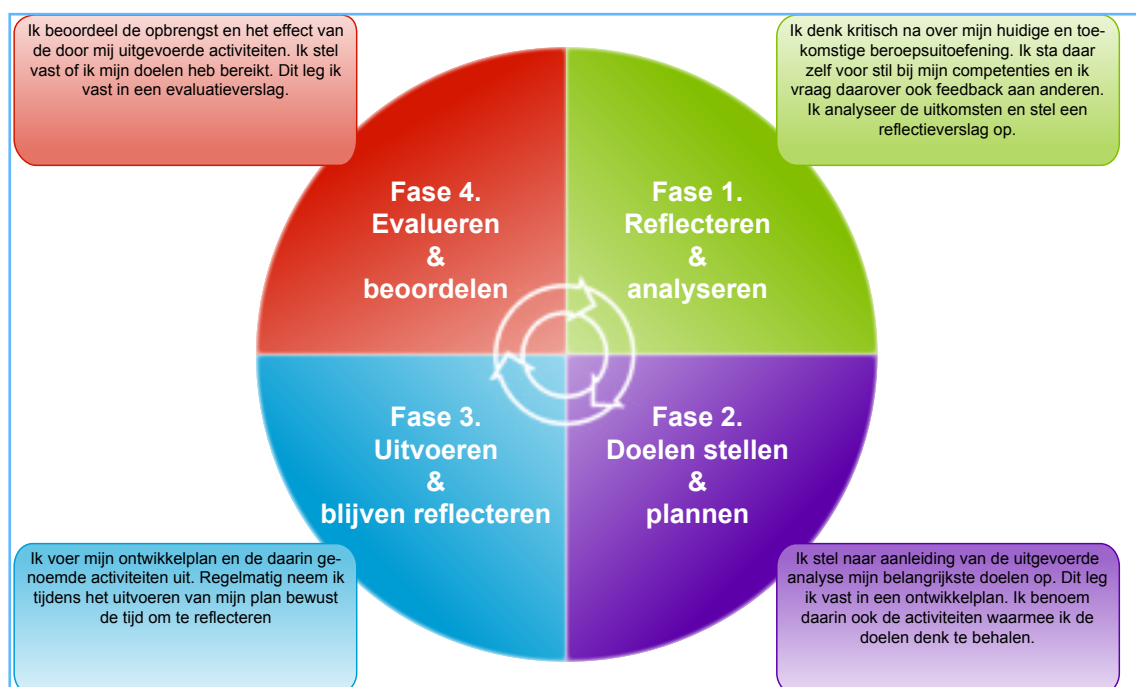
Ik beoordeel de opbrengst en het effect van de door mij uitgevoerde activiteiten. Ik stel vast of ik mijn doelen heb bereikt. Dit leg ik vast in een evaluatieverslag.

Ik denk kritisch na over mijn huidige en toekomstige beroepsuitoefening. Ik sta daar zelf voor stil bij mijn competenties en ik vraag daarover ook feedback aan anderen. Ik analyseer de uitkomsten en stel een reflectieverslag op.

Fase 4.
Evalueren
&
beoordelen

Fase 1.
Reflecteren
&
analyseren

Fase 3.
Uitvoeren
&
blijven reflecteren

Fase 2.
Doelen stellen
&
plannen

Ik voer mijn ontwikkelplan en de daarin genoemde activiteiten uit. Regelmatig neem ik tijdens het uitvoeren van mijn plan bewust de tijd om te reflecteren

Ik stel naar aanleiding van de uitgevoerde analyse mijn belangrijkste doelen op. Dit leg ik vast in een ontwikkelplan. Ik benoem daarin ook de activiteiten waarmee ik de doelen denk te behalen.